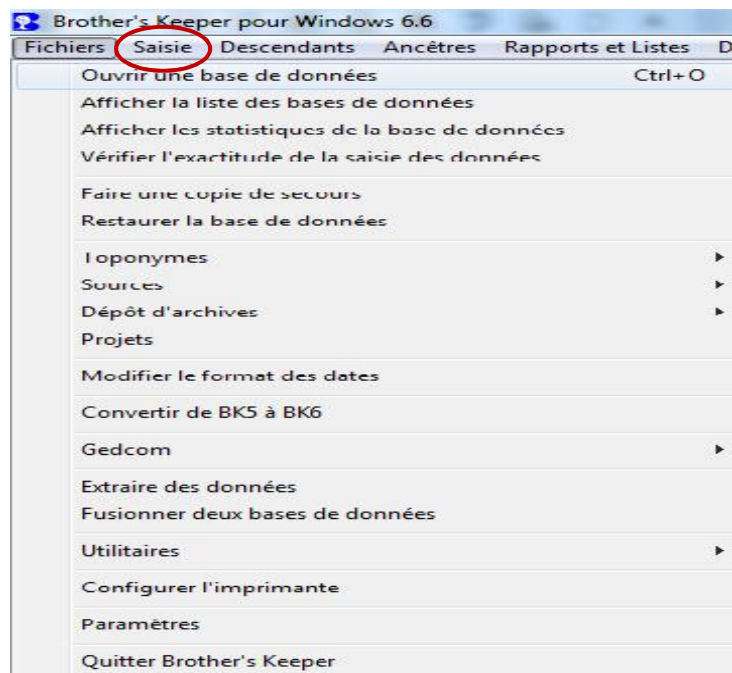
Brother's Keeper pour Windows 6.6

Fichiers Saisie Descendants Ancêtres Rapports et Listes D

Ouvrir une base de données Ctrl+O
Afficher la liste des bases de données
Afficher les statistiques de la base de données
Vérifier l'exactitude de la saisie des données

Faire une copie de secours
Restaurer la base de données

Toponymes
Sources
Dépôt d'archives
Projets

Modifier le format des dates

Convertir de BK5 à BK6

Gedcom

Extraire des données
Fusionner deux bases de données

Utilitaires

Configurer l'imprimante

Paramètres

Quitter Brother's Keeper